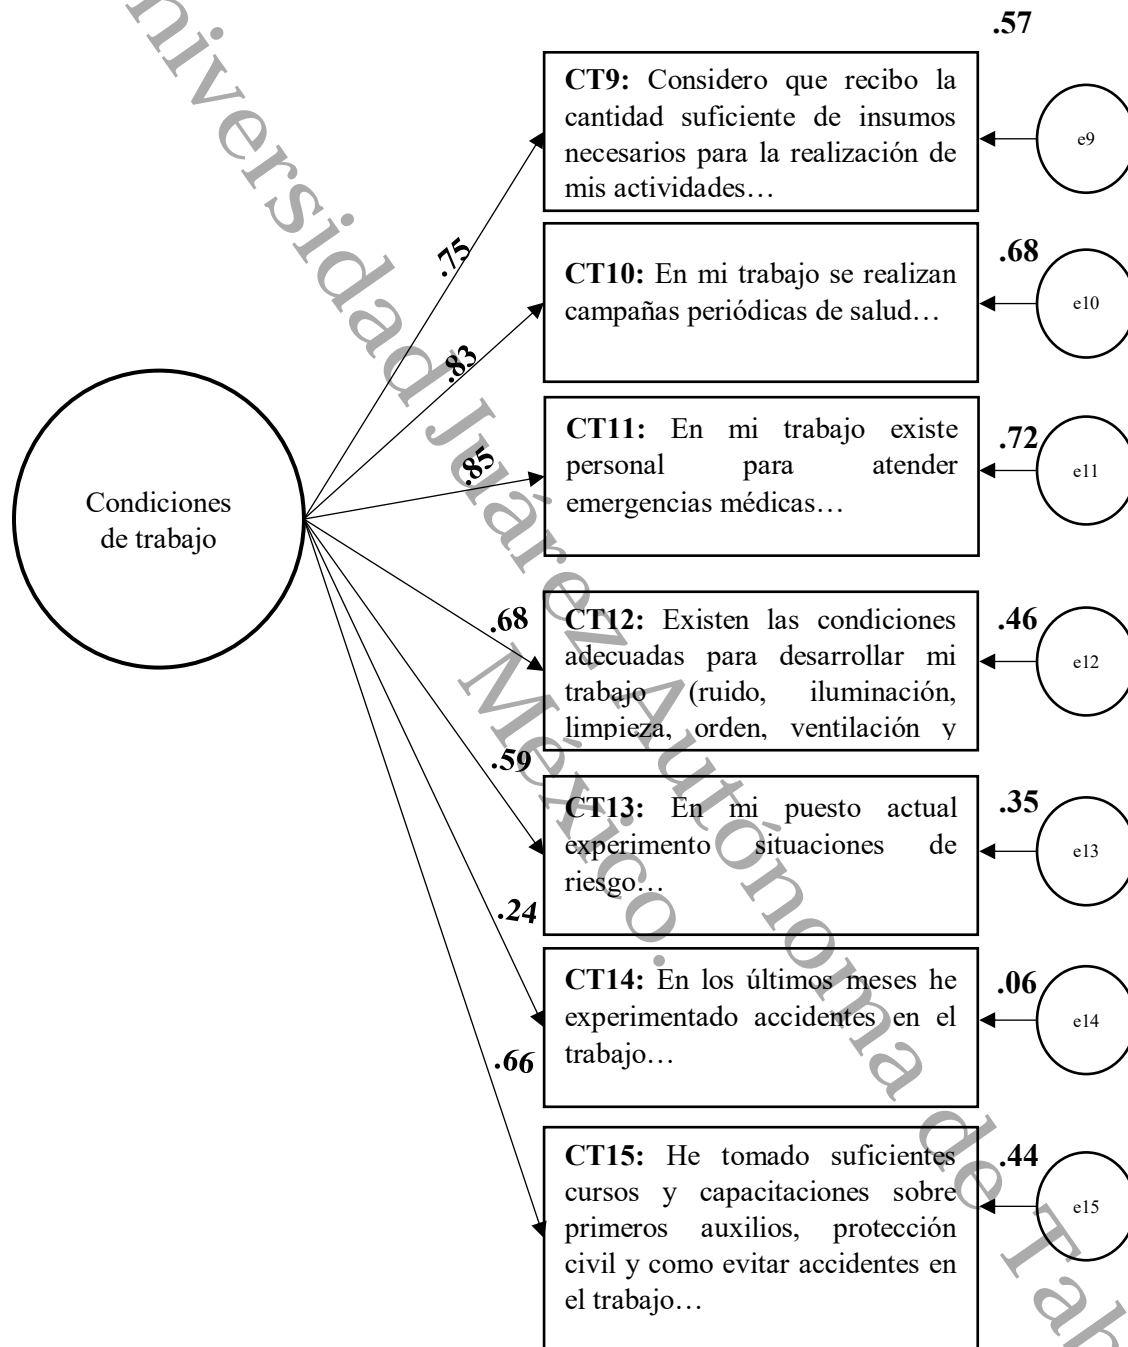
niversidad Juárez Autónoma de Tab
México.

.57

CT9: Considero que recibo la cantidad suficiente de insumos necesarios para la realización de mis actividades…

e9

.75

.68

CT10: En mi trabajo se realizan campañas periódicas de salud…

e10

.83

CT11: En mi trabajo existe personal para atender emergencias médicas…

.72

e11

.85

Condiciones de trabajo

.68

CT12: Existen las condiciones adecuadas para desarrollar mi trabajo (ruido, iluminación, limpieza, orden, ventilación y

.46

e12

.59

CT13: En mi puesto actual experimento situaciones de riesgo…

.35

e13

.24

CT14: En los últimos meses he experimentado accidentes en el trabajo…

.06

e14

.66

CT15: He tomado suficientes cursos y capacitaciones sobre primeros auxilios, protección civil y como evitar accidentes en el trabajo…

.44

e15